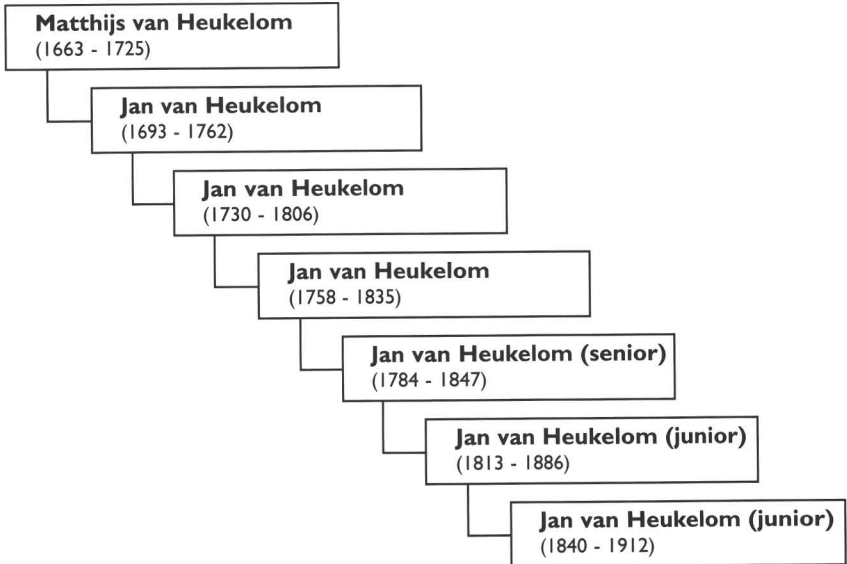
Matthijs van Heukelom
(1663 - 1725)

Jan van Heukelom
(1693 - 1762)

Jan van Heukelom
(1730 - 1806)

Jan van Heukelom
(1758 - 1835)

Jan van Heukelom (senior)
(1784 - 1847)

Jan van Heukelom (junior)
(1813 - 1886)

Jan van Heukelom (junior)
(1840 - 1912)